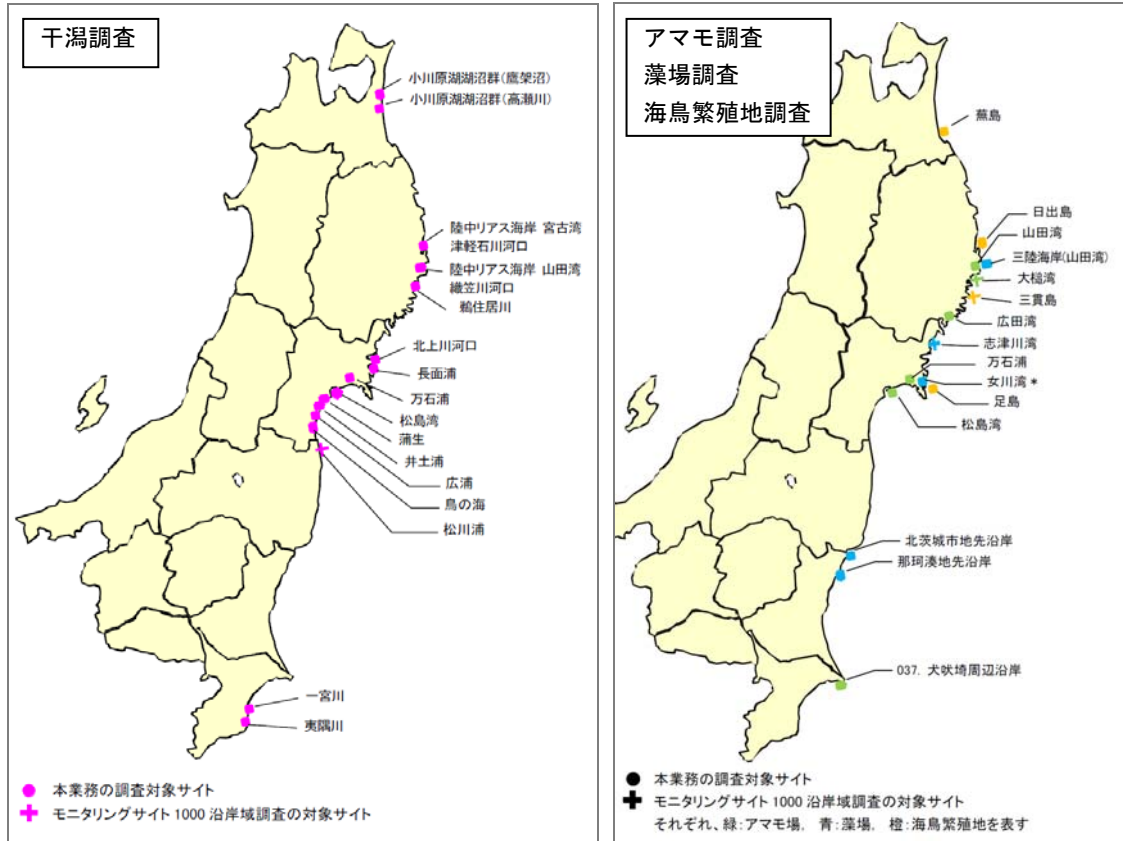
干潟調査

小川原湖湖沼群(鷹架沼)
小川原湖湖沼群(高瀬川)
陸中リアス海岸 宮古湾 津軽石川河口
陸中リアス海岸 山田湾 織笠川河口
鵜住居川
北上川河口
長面浦
万石浦
松島湾
蒲生
井土浦
広浦
鳥の海
松川浦
一宮川
夷隅川

本業務の調査対象サイト
モニタリングサイト 1000 沿岸域調査の対象サイト

アマモ調査
藻場調査
海鳥繁殖地調査

蕪島
日出島
山田湾
三陸海岸(山田湾)
大槌湾
三貫島
広田湾
志津川湾
万石浦
女川湾 *
足島
松島湾
北茨城市地先沿岸
那珂湊地先沿岸
037. 犬吠埼周辺沿岸

本業務の調査対象サイト
モニタリングサイト 1000 沿岸域調査の対象サイト
それぞれ、緑:アマモ場、青:藻場、橙:海鳥繁殖地を表す